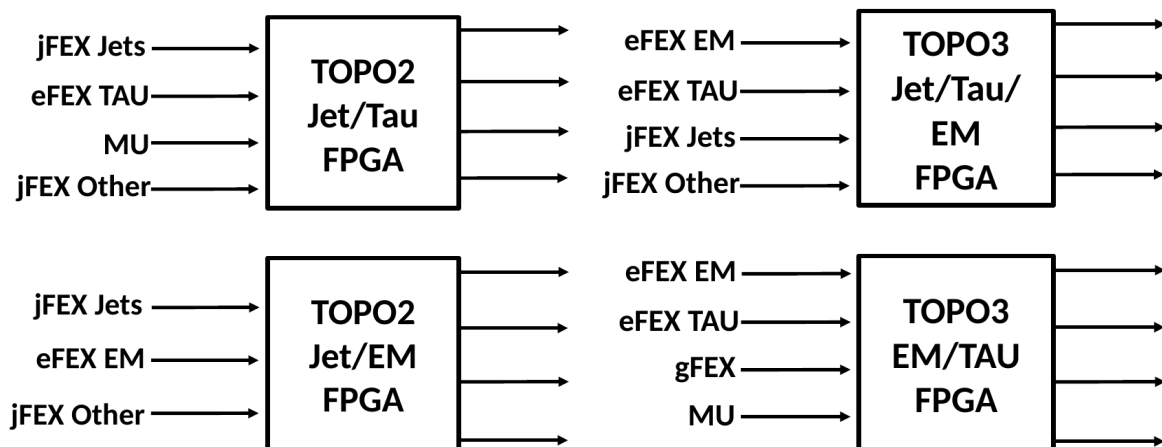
jFEX Jets
eFEX TAU
MU
jFEX Other

TOPO2
Jet/Tau
FPGA

eFEX EM
eFEX TAU
jFEX Jets
jFEX Other

TOPO3
Jet/Tau/
EM
FPGA

jFEX Jets
eFEX EM
jFEX Other

TOPO2
Jet/EM
FPGA

eFEX EM
eFEX TAU
gFEX
MU

TOPO3
EM/TAU
FPGA